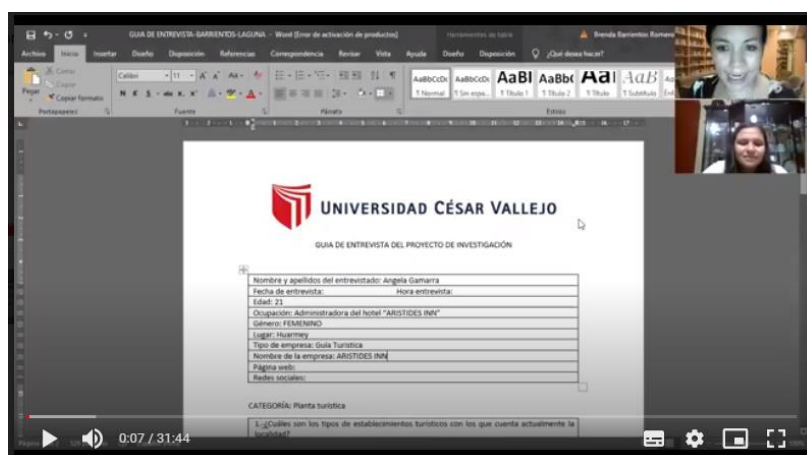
GUIA DE ENTREVISTA-BARRIENTOS-LAGUNA - Word (Error de activación de productos)

Herramientas de tabla

Brenda Barrientos Romero

Archivo Inicio Insertar Diseño Disposición Referencias Correspondencia Revisar Vista Ayuda Diseño Disposición ¿Qué desea hacer?

Cortar
Copiar
Pegar
Copiar formato
Portapapeles

Calibri 11

Fuente

Párrafo

AaBbCcDc AaBbCcDc AaBl AaBbC AaI AaB
1 Normal 1 Sin espa... 1 Título 1 1 Título 2 1 Título 1 Subtítulo

Estilos

UNIVERSIDAD CÉSAR VALLEJO

GUIA DE ENTREVISTA DEL PROYECTO DE INVESTIGACIÓN

| Nombre y apellidos del entrevistador: Angela Gamarra |
|---|
| Fecha de entrevista: Hora entrevista: |
| Edad: 21 |
| Ocupación: Administradora del hotel "ARISTIDES INN" |
| Género: FEMENINO |
| Lugar: Huarmey |
| Tipo de empresa: Guía Turística |
| Nombre de la empresa: ARISTIDES INN |
| Página web: |
| Redes sociales: |

CATEGORÍA: Planta turística

1.- ¿Cuáles son los tipos de establecimientos turísticos con los que cuenta actualmente la localidad?

0:07 / 31:44